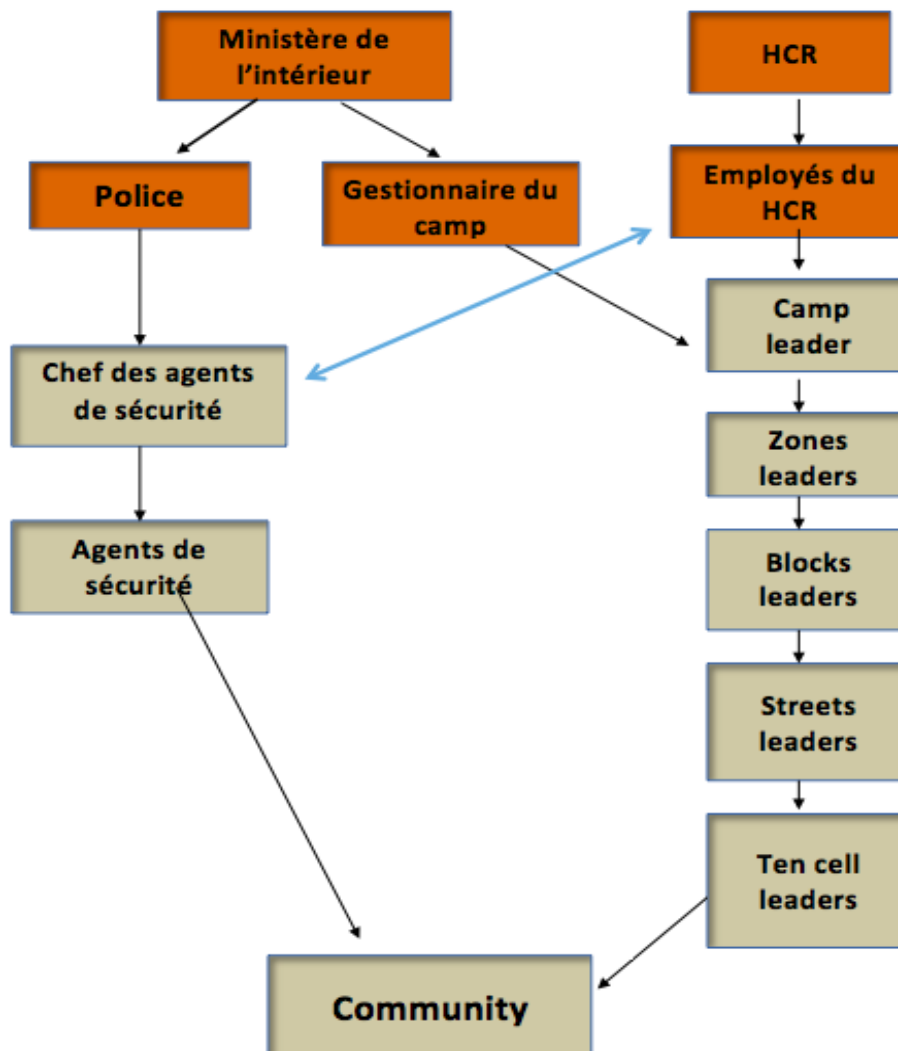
Ministère de l'intérieur

HCR

Police

Gestionnaire du camp

Employés du HCR

Camp leader

Chef des agents de sécurité

Zones leaders

Agents de sécurité

Blocks leaders

Streets leaders

Ten cell leaders

Community